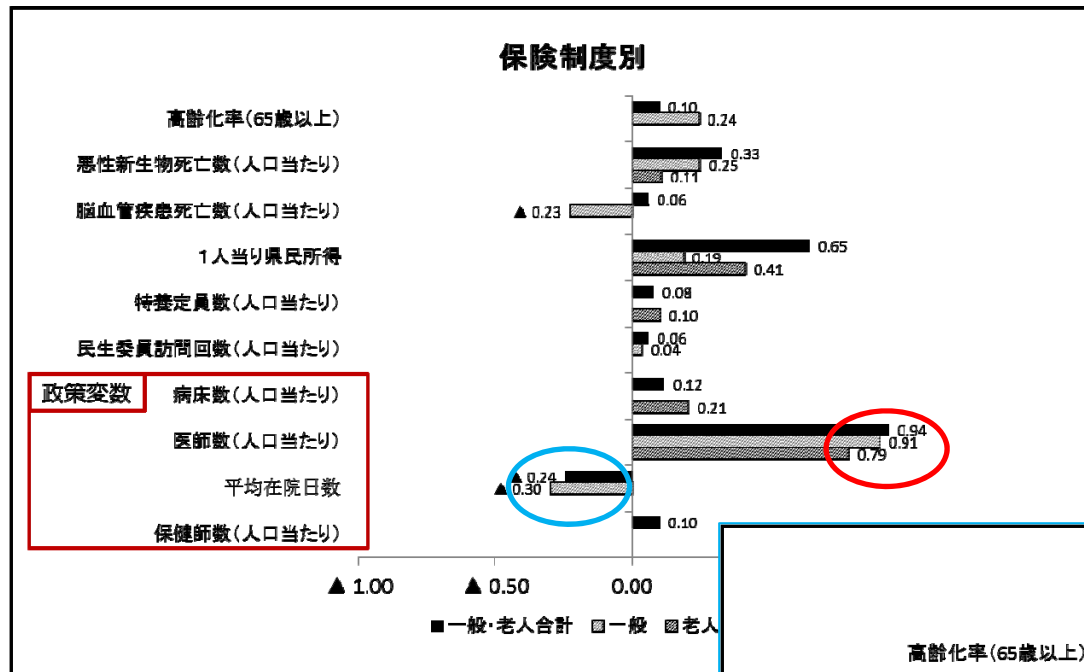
保険制度別

高齢化率(65歳以上) 0.10 0.24

悪性新生物死亡数(人口当たり) 0.33 0.25 0.11

脳血管疾患死亡数(人口当たり) 0.06 ▲ 0.23

1人当り県民所得 0.65 0.19 0.41

特養定員数(人口当たり) 0.08 0.10

民生委員訪問回数(人口当たり) 0.06 0.04

政策変数

病床数(人口当たり) 0.12 0.21

医師数(人口当たり) 0.94 0.91 0.79

平均在院日数 ▲ 0.24 ▲ 0.30

保健師数(人口当たり) 0.10

▲ 1.00 ▲ 0.50 0.00

■一般・老人合計 □一般 ▨老人

高齢化率(65歳以上)